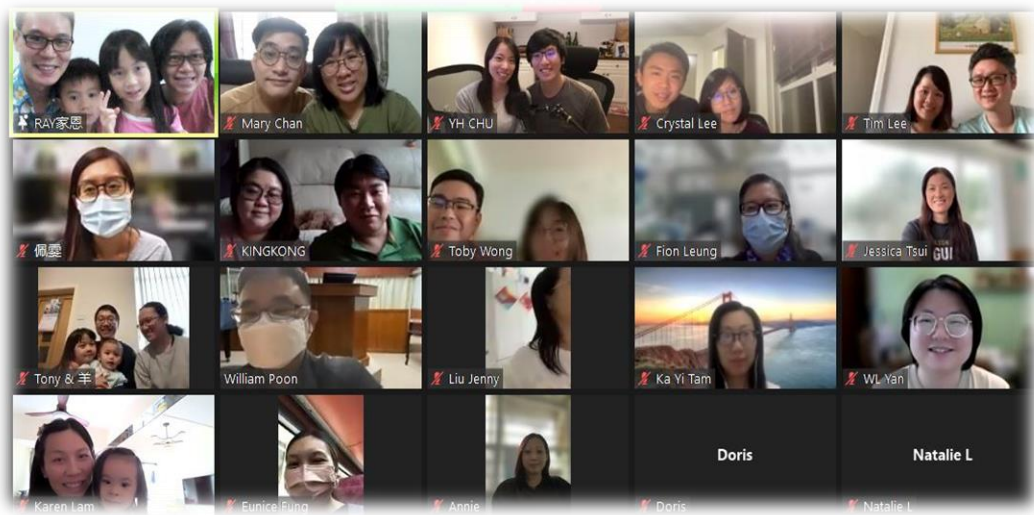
RAY家恩
Mary Chan
YH CHU
Crystal Lee
Tim Lee
佩雯
KINGKONG
Toby Wong
Fion Leung
Jessica Tsui
Tony & 羊
William Poon
Liu Jenny
Ka Yi Tam
WL Yan
Karen Lam
Eunice Fung
Annie
Doris
Doris
Natalie L
Natalie L